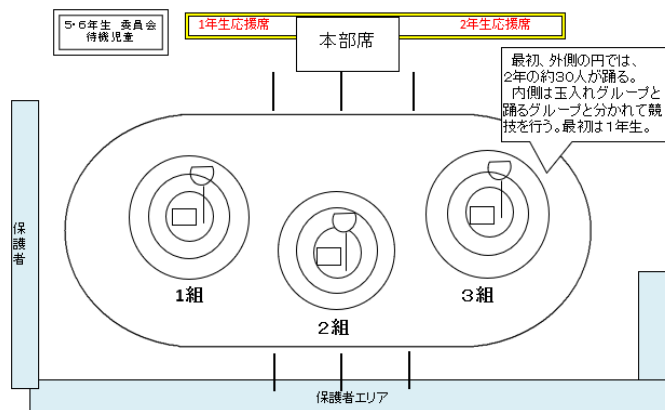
5・6年生 委員会
待機児童

1年生応援席

2年生応援席

本部席

最初、外側の円では、2年の約30人が踊る。
内側は玉入れグループと踊るグループと分かれて競技を行う。最初は1年生。

保護者

1組

2組

3組

保護者エリア